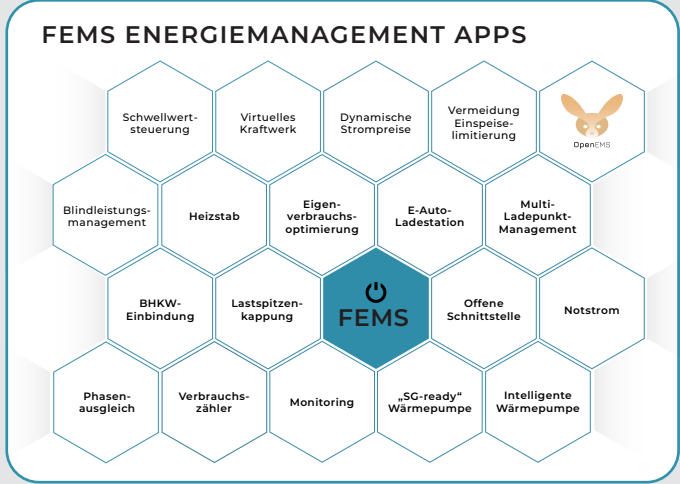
FEMS ENERGIEMANAGEMENT APPS

Schwellwertsteuerung

Virtuelles Kraftwerk

Dynamische Strompreise

Vermeidung Einspeiselimitierung

OpenEMS

Blindleistungsmanagement

Heizstab

Eigenverbrauchsoptimierung

E-Auto-Ladestation

Multi-Ladepunkt-Management

BHKW-Einbindung

Lastspitzenkappung

FEMS

Offene Schnittstelle

Notstrom

Phasenausgleich

Verbrauchszähler

Monitoring

„SG-ready“ Wärmepumpe

Intelligente Wärmepumpe